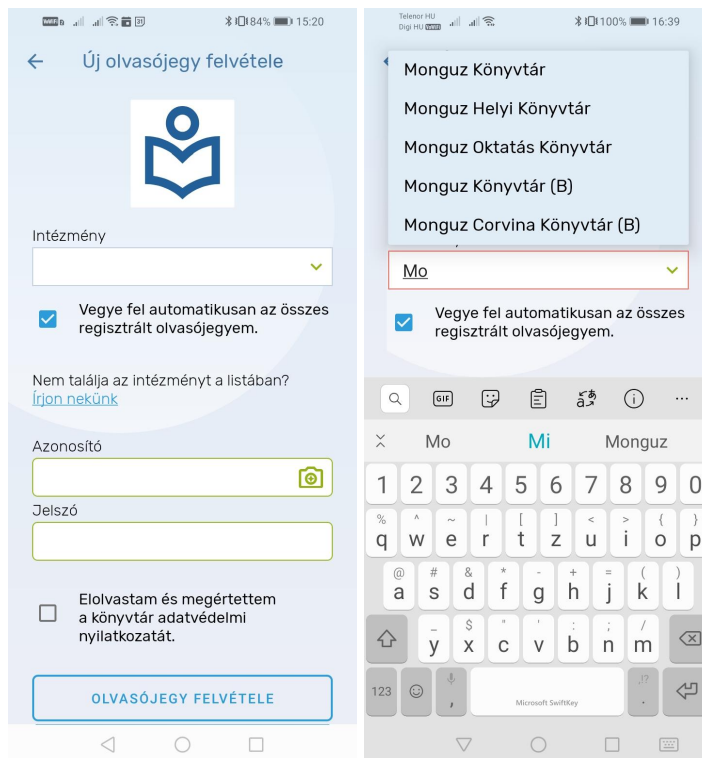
84% 15:20

Új olvasójegy felvétele

Intézmény

Vegye fel automatikusan az összes regisztrált olvasójegyem.

Nem találja az intézményt a listában?
Írjon nekünk

Azonosító

Jelszó

Elolvastam és megértettem a könyvtár adatvédelmi nyilatkozatát.

OLVASÓJEGY FELVÉTELE

Telenor HU
Digi HU
100% 16:39

Monguz Könyvtár
Monguz Helyi Könyvtár
Monguz Oktatás Könyvtár
Monguz Könyvtár (B)
Monguz Corvina Könyvtár (B)

Mo

Vegye fel automatikusan az összes regisztrált olvasójegyem.

GIF

Mo Mi Monguz

1 2 3 4 5 6 7 8 9 0
q w e r t z u i o p
a s d f g h j k l
y x c v b n m
123
Microsoft SwiftKey